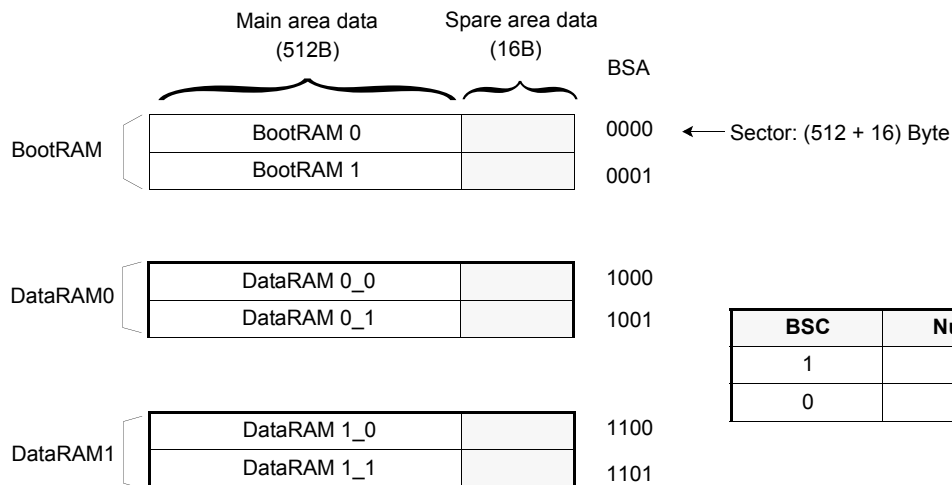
Main area data
(512B)

Spare area data
(16B)

BSA

BootRAM

| BootRAM 0 | |
|---|---|
| BootRAM 1 | |

0000
0001

Sector: (512 + 16) Byte

DataRAM0

| DataRAM 0_0 | |
|---|---|
| DataRAM 0_1 | |

1000
1001

DataRAM1

| DataRAM 1_0 | |
|---|---|
| DataRAM 1_1 | |

1100
1101

| BSC | Nu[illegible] |
|---|---|
| 1 | |
| 0 | |